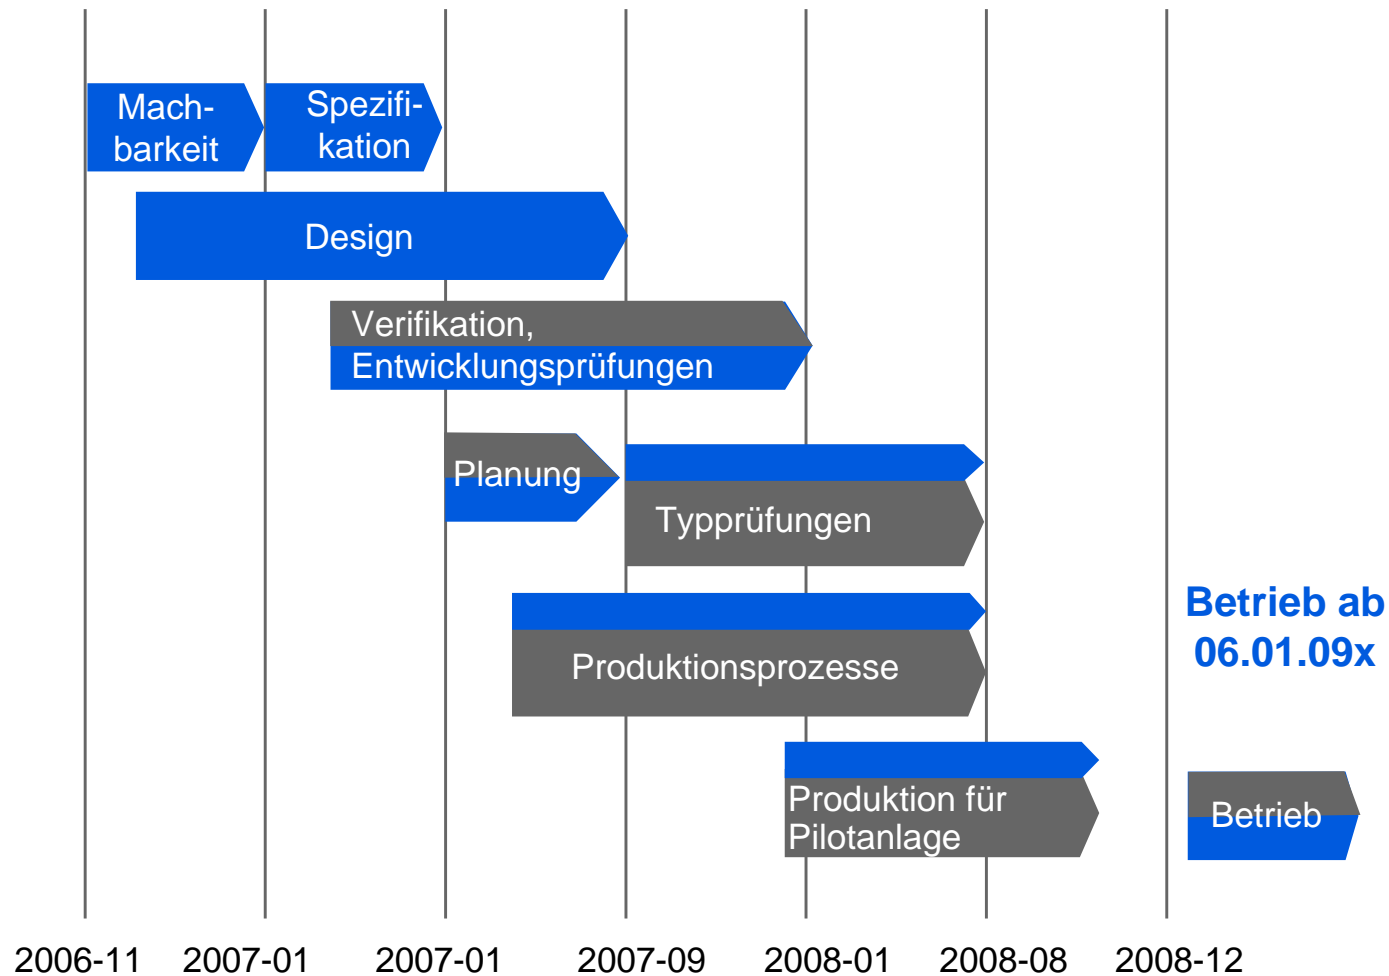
Mach-barkeit

Spezifi-kation

Design

Verifikation, Entwicklungsprüfungen

Planung

Typprüfungen

Produktionsprozesse

Produktion für Pilotanlage

Betrieb ab 06.01.09x

Betrieb

2006-11 2007-01 2007-01 2007-09 2008-01 2008-08 2008-12